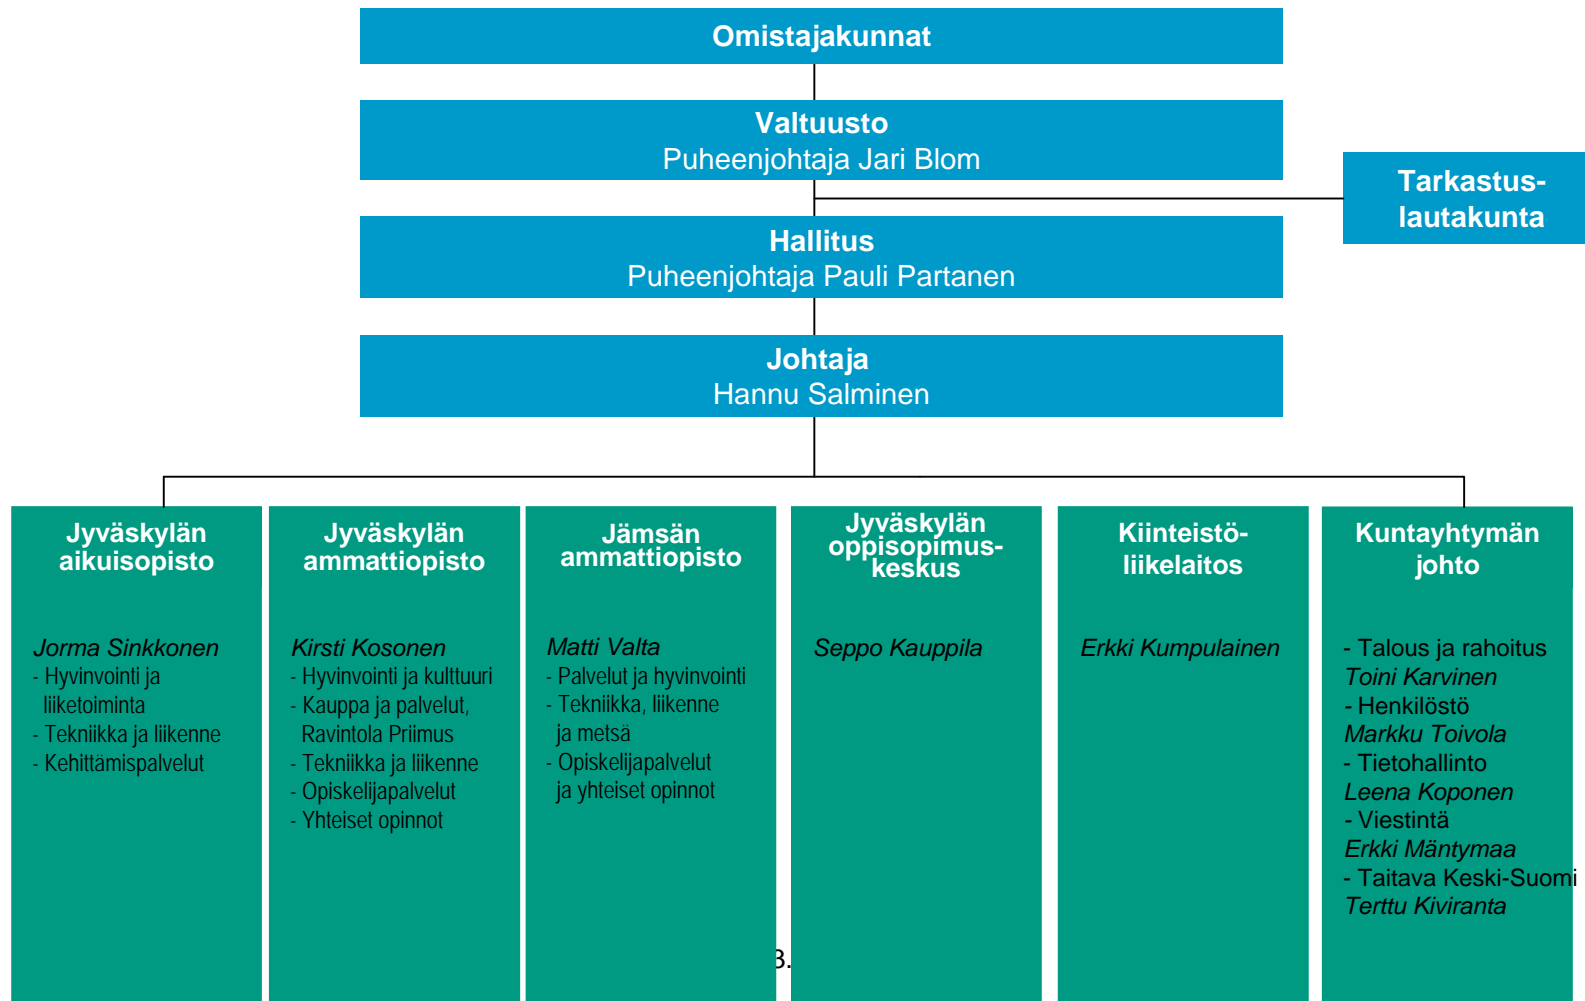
Omistajakunnat

Valtuusto
Puheenjohtaja Jari Blom

Tarkastuslautakunta

Hallitus
Puheenjohtaja Pauli Partanen

Johtaja
Hannu Salminen

Jyväskylän aikuisopisto

Jorma Sinkkonen
- Hyvinvointi ja liiketoiminta
- Tekniikka ja liikenne
- Kehittämispalvelut

Jyväskylän ammattiopisto

Kirsti Kosonen
- Hyvinvointi ja kulttuuri
- Kauppa ja palvelut, Ravintola Priimus
- Tekniikka ja liikenne
- Opiskelijapalvelut
- Yhteiset opinnot

Jämsän ammattiopisto

Matti Valta
- Palvelut ja hyvinvointi
- Tekniikka, liikenne ja metsä
- Opiskelijapalvelut ja yhteiset opinnot

Jyväskylän oppisopimuskeskus

Seppo Kauppila

Kiinteistöliikelaitos

Erkki Kumpulainen

Kuntayhtymän johto

- Talous ja rahoitus
Toini Karvinen
- Henkilöstö
Markku Toivola
- Tietohallinto
Leena Koponen
- Viestintä
Erkki Mäntymaa
- Taitava Keski-Suomi
Terttu Kiviranta

3.